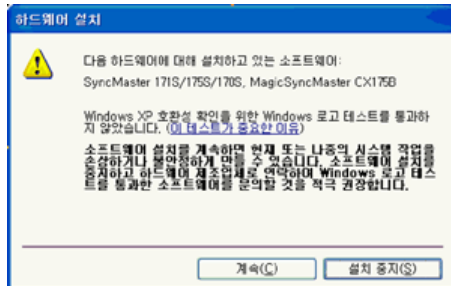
하드웨어 설치

다음 하드웨어에 대해 설치하고 있는 소프트웨어:

SyncMaster 171S/175S/170S, MagicSyncMaster CX175B

Windows XP 호환성 확인을 위한 Windows 로고 테스트를 통과하지 않았습니다. (이 테스트가 중요한 이유)

소프트웨어 설치를 계속하면 현재 또는 나중의 시스템 작업을 손상하거나 불안정하게 만들 수 있습니다. 소프트웨어 설치를 중지하고 하드웨어 제조업체로 연락하여 Windows 로고 테스트를 통과한 소프트웨어를 문의할 것을 적극 권장합니다.

계속(C)

설치 중지(S)